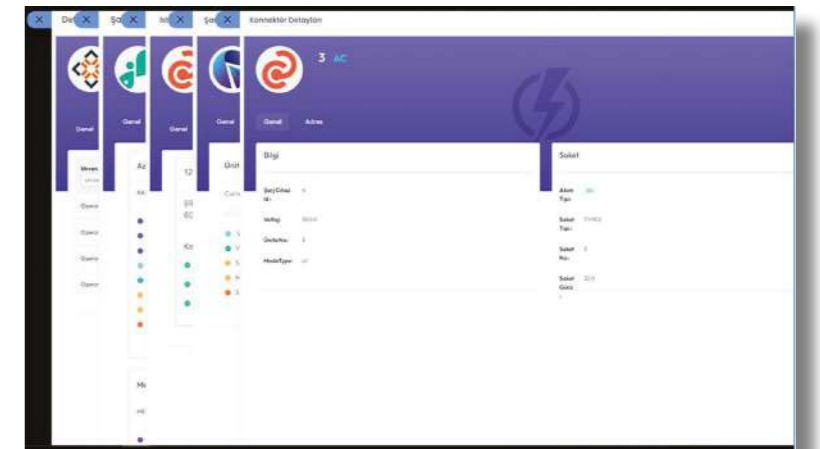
De
Şa
Isl
Şa
Konnektör Detayları

3 AC

Genel
Genel
Genel
Genel
Genel
Adres

Bilgi

Şarj Cihazı Id: 4
Voltaj: 380
Ünite No: 1
ModeType: AC

Soket

Akım Tipi: AC
Soket Tipi: TYPE2
Soket No: 3
Soket Gücü: 22.0

Az
12
Ünit
Ms